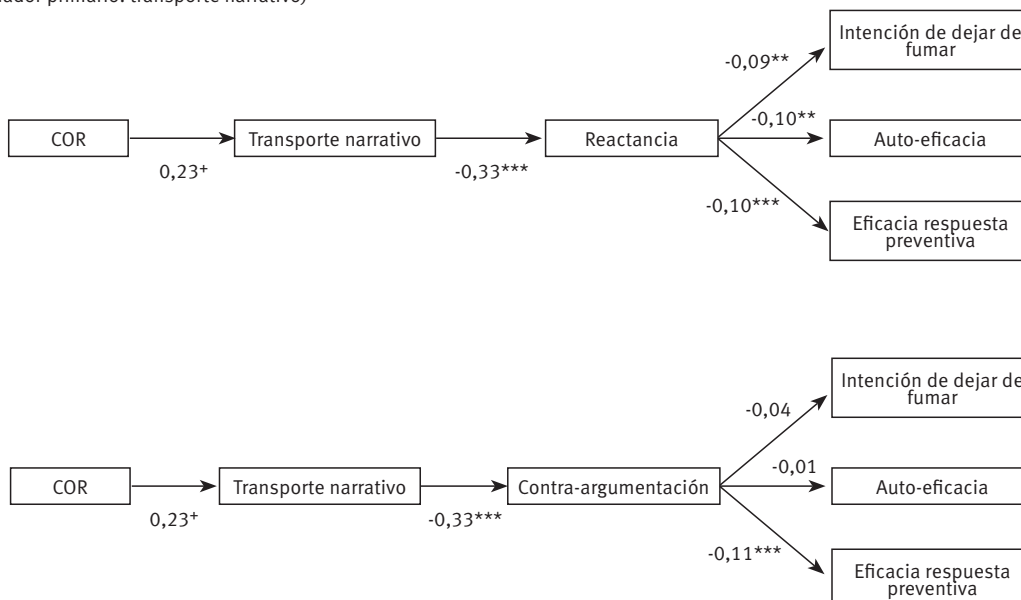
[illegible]ador primario: transporte narrativo)

COR

0,23⁺

Transporte narrativo

-0,33***

Reactancia

-0,09**

-0,10**

-0,10***

Intención de dejar de fumar

Auto-eficacia

Eficacia respuesta preventiva

COR

0,23⁺

Transporte narrativo

-0,33***

Contra-argumentación

-0,04

-0,01

-0,11***

Intención de dejar de fumar

Auto-eficacia

Eficacia respuesta preventiva